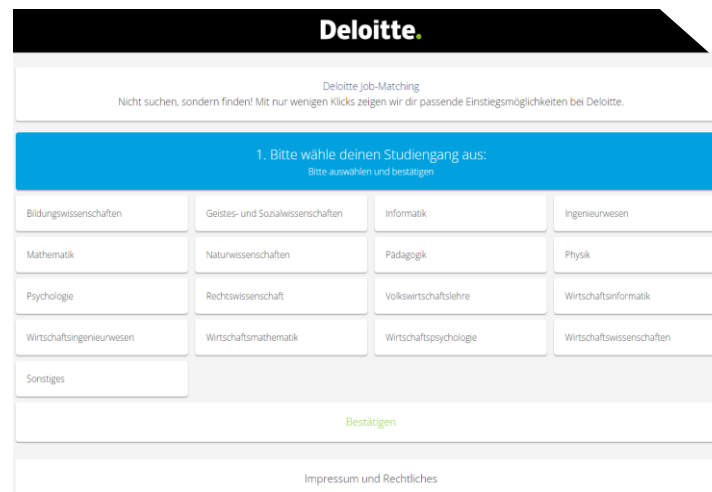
Deloitte.

Deloitte Job-Matching
Nicht suchen, sondern finden! Mit nur wenigen Klicks zeigen wir dir passende Einstiegsmöglichkeiten bei Deloitte.

1. Bitte wähle deinen Studiengang aus:
Bitte auswählen und bestätigen

| | | | |
|---|---|---|---|
| Bildungswissenschaften | Geistes- und Sozialwissenschaften | Informatik | Ingenieurwesen |
| Mathematik | Naturwissenschaften | Pädagogik | Physik |
| Psychologie | Rechtswissenschaft | Volkswirtschaftslehre | Wirtschaftsinformatik |
| Wirtschaftsingenieurwesen | Wirtschaftsmathematik | Wirtschaftspsychologie | Wirtschaftswissenschaften |
| Sonstiges | | | |

Bestätigen

Impressum und Rechtliches